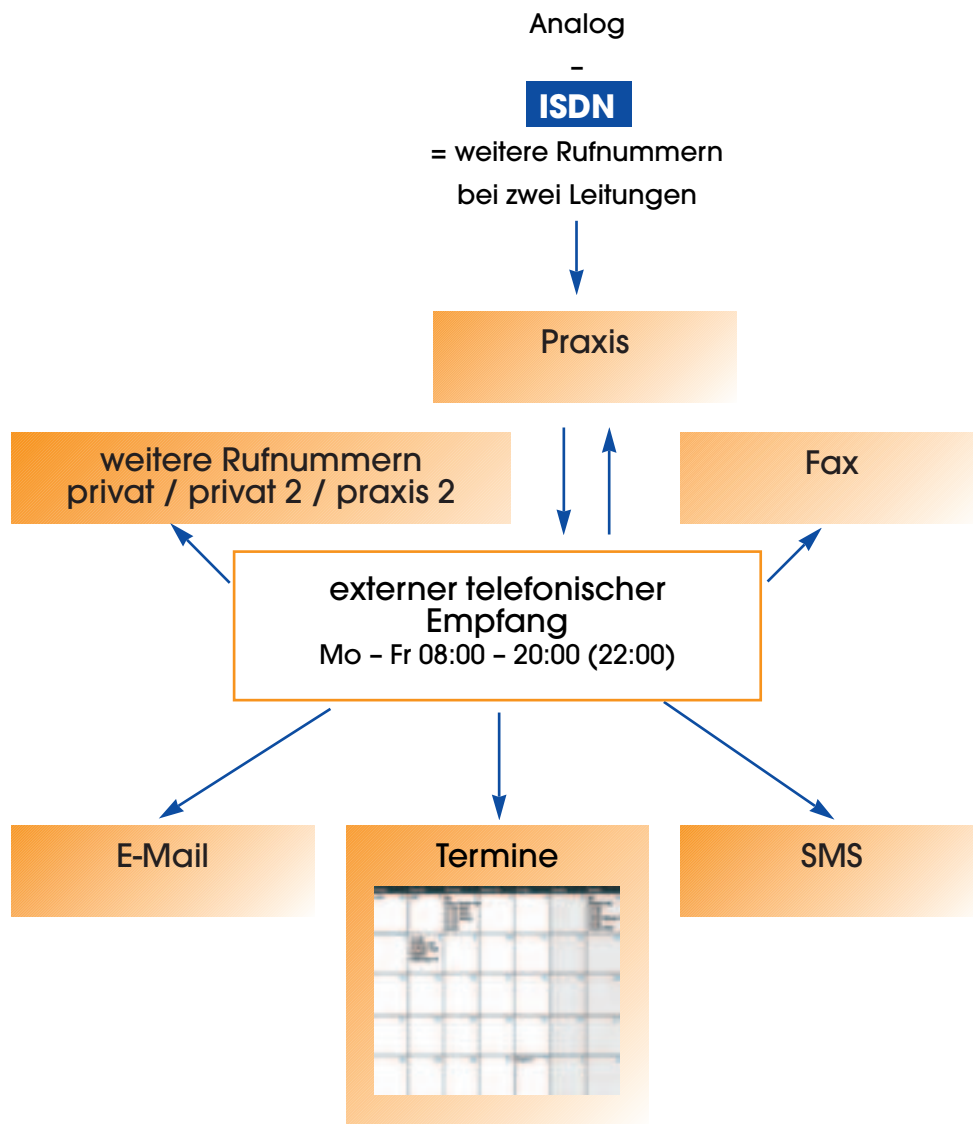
Analog

–

ISDN

= weitere Rufnummern bei zwei Leitungen

Praxis

weitere Rufnummern privat / privat 2 / praxis 2

Fax

externer telefonischer Empfang
Mo – Fr 08:00 – 20:00 (22:00)

E-Mail

Termine

SMS